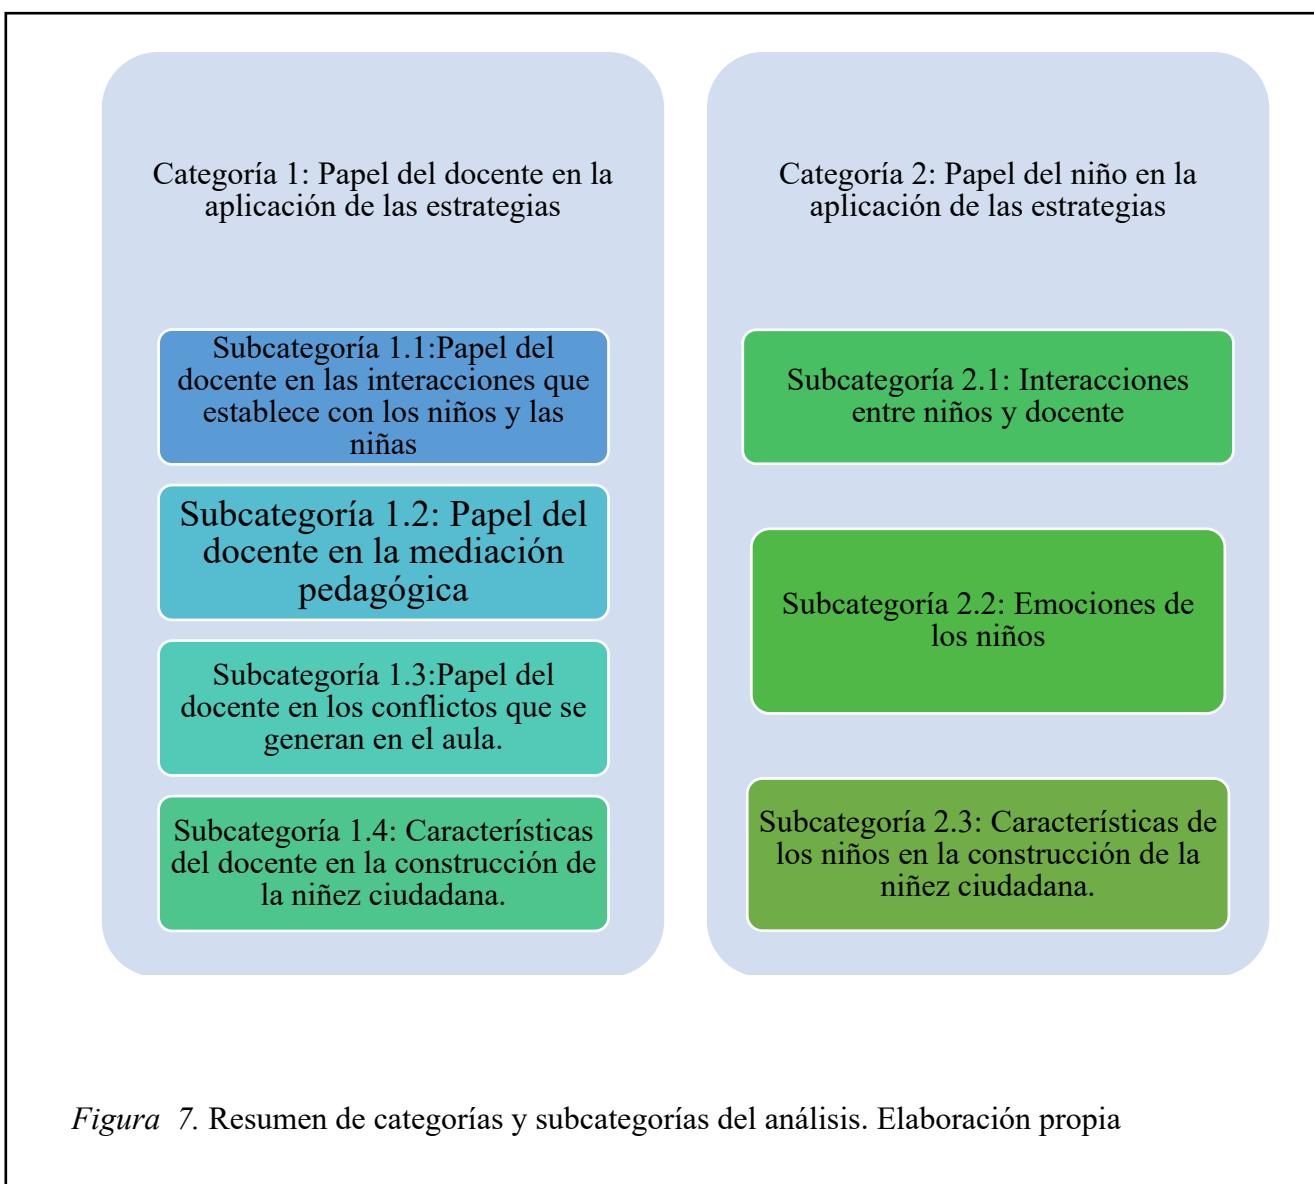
Categoría 1: Papel del docente en la aplicación de las estrategias

Subcategoría 1.1:Papel del docente en las interacciones que establece con los niños y las niñas

Subcategoría 1.2: Papel del docente en la mediación pedagógica

Subcategoría 1.3:Papel del docente en los conflictos que se generan en el aula.

Subcategoría 1.4: Características del docente en la construcción de la niñez ciudadana.

Categoría 2: Papel del niño en la aplicación de las estrategias

Subcategoría 2.1: Interacciones entre niños y docente

Subcategoría 2.2: Emociones de los niños

Subcategoría 2.3: Características de los niños en la construcción de la niñez ciudadana.

*Figura 7.* Resumen de categorías y subcategorías del análisis. Elaboración propia